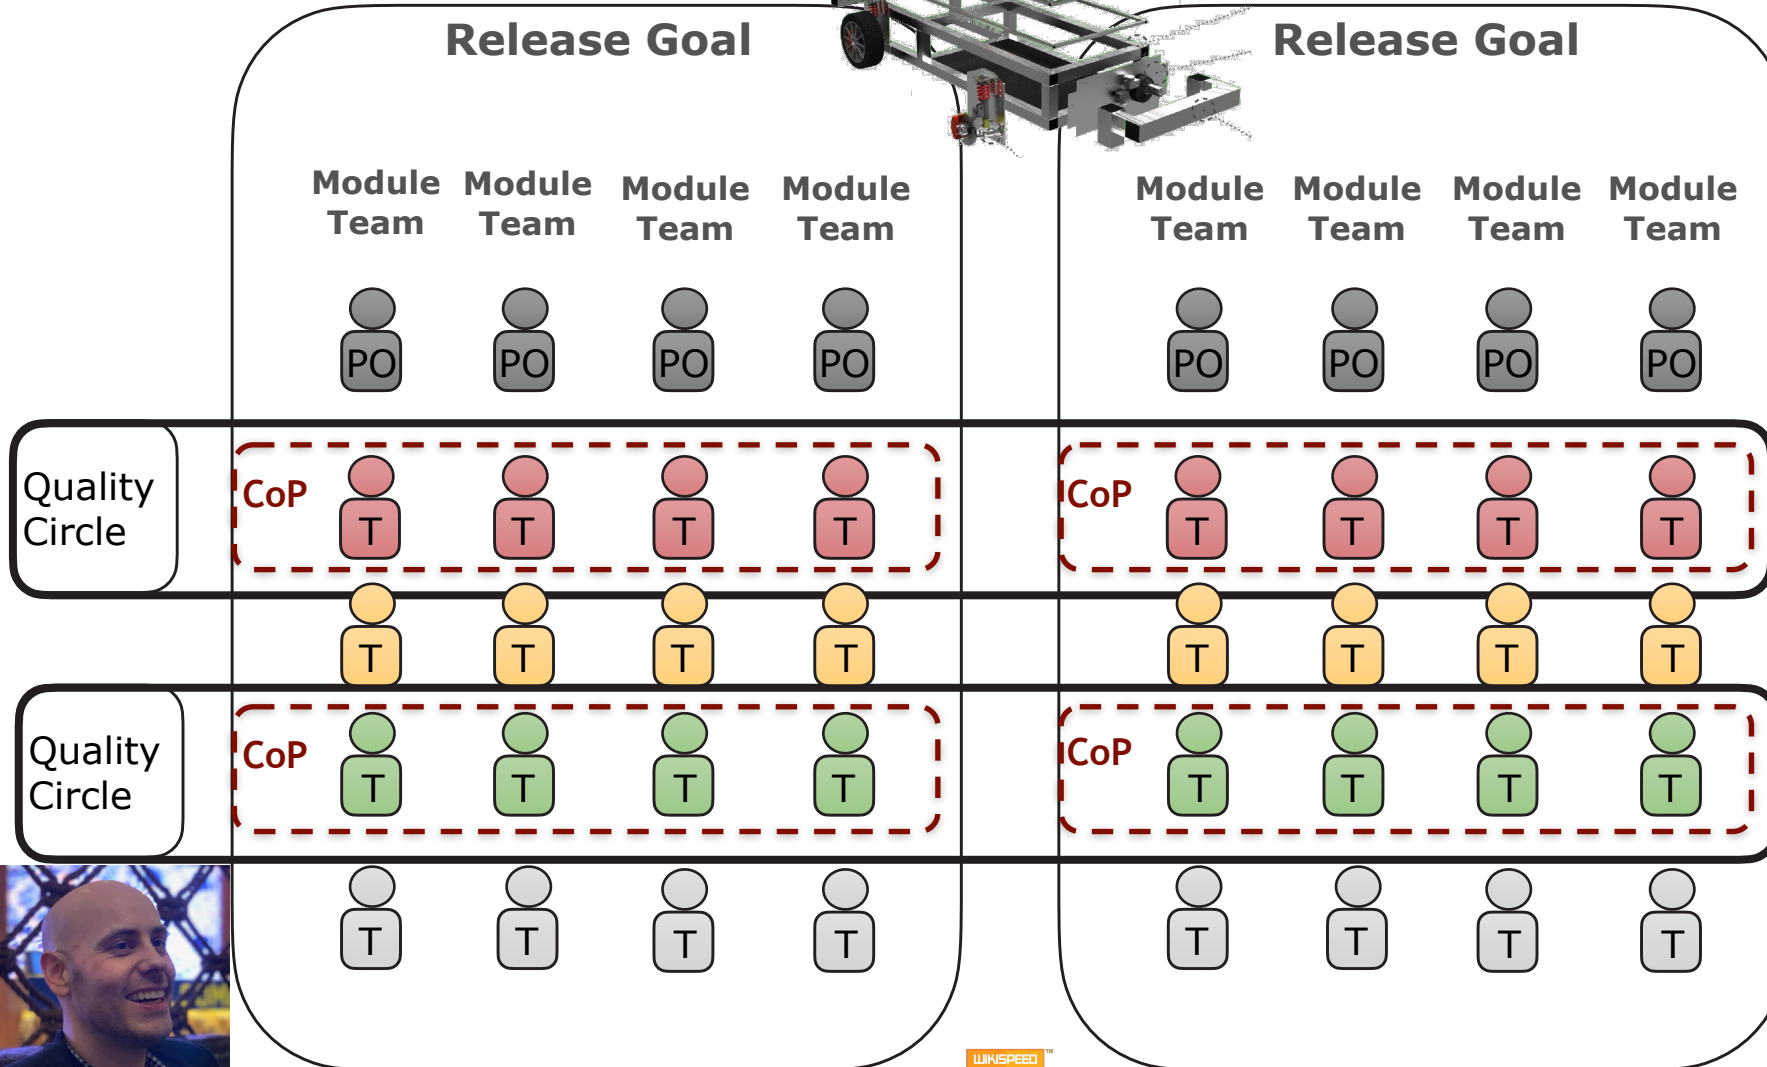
Release Goal

Release Goal

Module Team
Module Team
Module Team
Module Team

Module Team
Module Team
Module Team
Module Team

PO PO PO PO
PO PO PO PO

Quality Circle

CoP
T T T T

CoP
T T T T

T T T T
T T T T

Quality Circle

CoP
T T T T

CoP
T T T T

T T T T
T T T T

WIKISPEED™